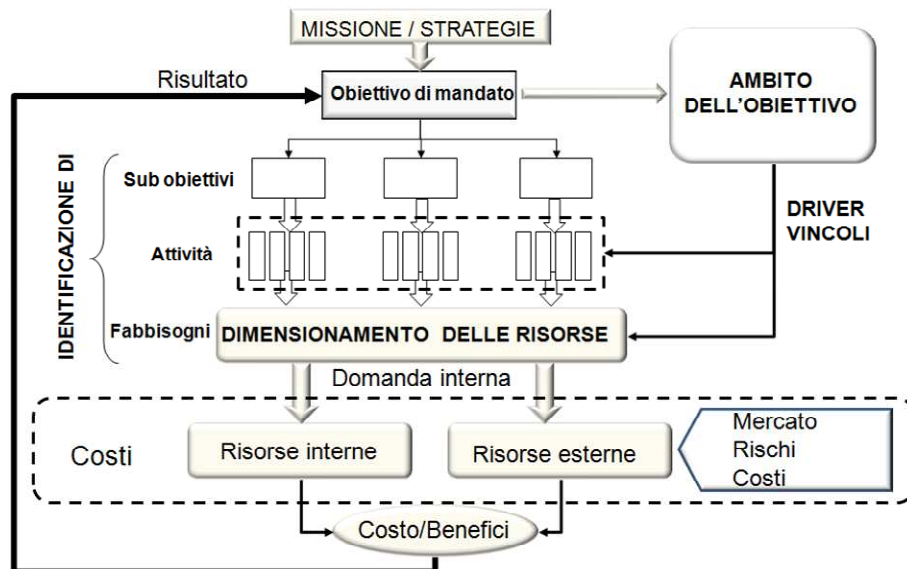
MISSIONE / STRATEGIE

Risultato

Obiettivo di mandato

AMBITO DELL'OBIETTIVO

IDENTIFICAZIONE DI

Sub obiettivi

Attività

Fabbisogni

DRIVER VINCOLI

DIMENSIONAMENTO DELLE RISORSE

Domanda interna

Costi

Risorse interne

Risorse esterne

Mercato
Rischi
Costi

Costo/Benefici